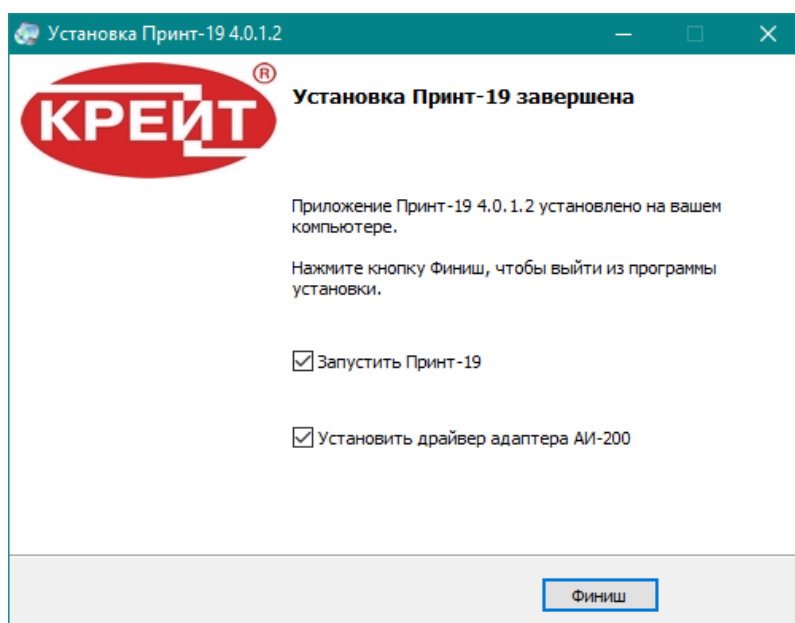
Установка Принт-19 4.0.1.2

КРЕЙТ ®

Установка Принт-19 завершена

Приложение Принт-19 4.0.1.2 установлено на вашем компьютере.

Нажмите кнопку Финиш, чтобы выйти из программы установки.

Запустить Принт-19

Установить драйвер адаптера АИ-200

Финиш